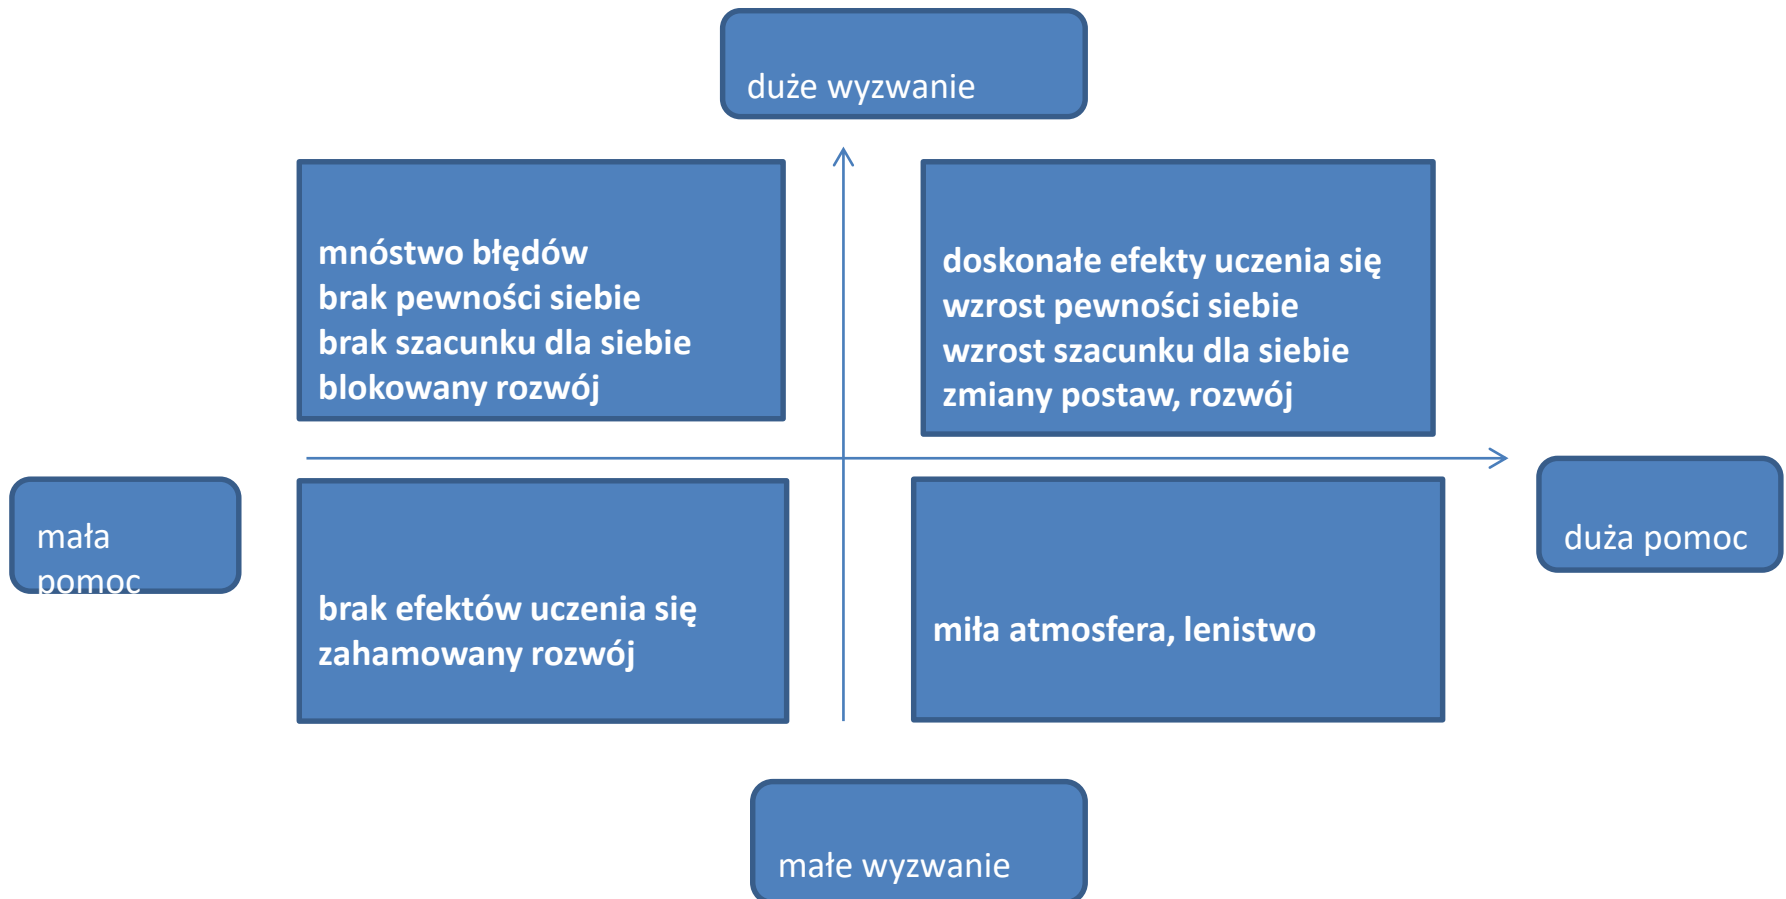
duże wyzwanie

mnóstwo błędów
brak pewności siebie
brak szacunku dla siebie
blokowany rozwój

doskonałe efekty uczenia się
wzrost pewności siebie
wzrost szacunku dla siebie
zmiany postaw, rozwój

mała pomoc

brak efektów uczenia się
zahamowany rozwój

miła atmosfera, lenistwo

duża pomoc

małe wyzwanie